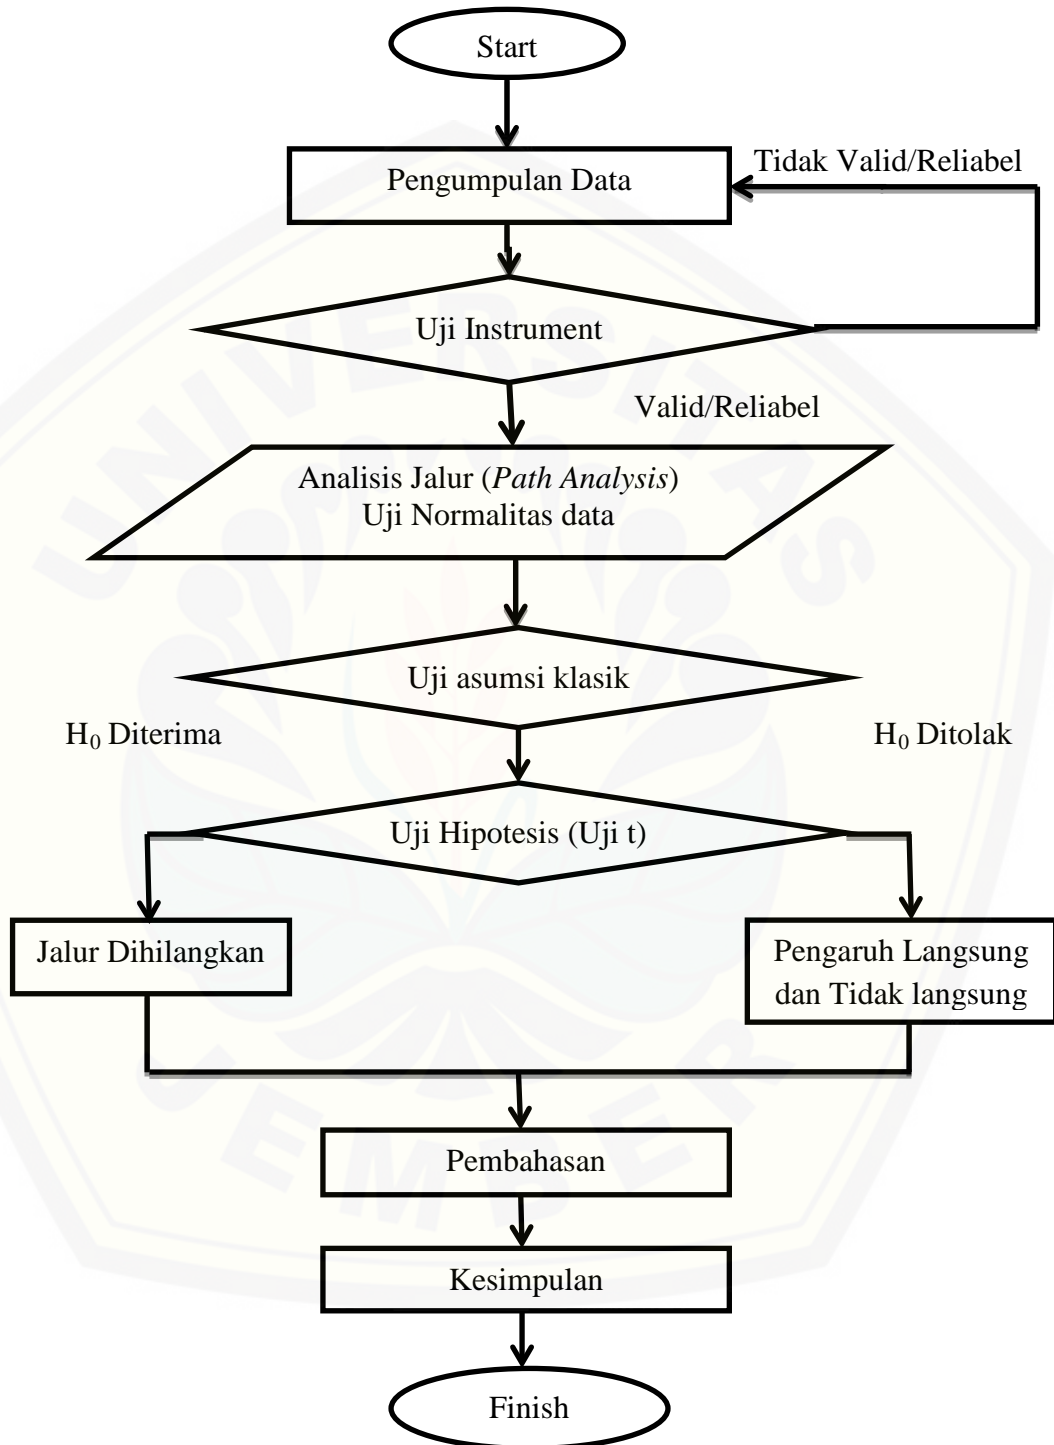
Start

Pengumpulan Data

Tidak Valid/Reliabel

Uji Instrument

Valid/Reliabel

Analisis Jalur (*Path Analysis*)
Uji Normalitas data

Uji asumsi klasik

$H_0$ Diterima

$H_0$ Ditolak

Uji Hipotesis (Uji t)

Jalur Dihilangkan

Pengaruh Langsung dan Tidak langsung

Pembahasan

Kesimpulan

Finish